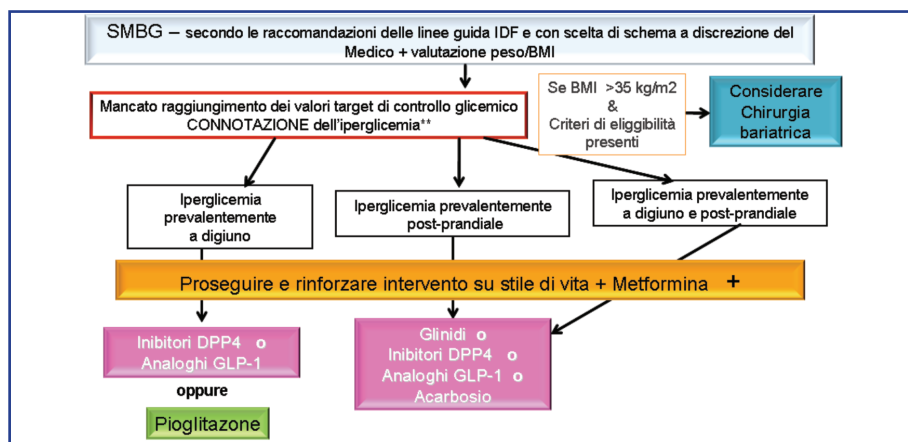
SMBG – secondo le raccomandazioni delle linee guida IDF e con scelta di schema a discrezione del Medico + valutazione peso/BMI

Mancato raggiungimento dei valori target di controllo glicemico CONNOTAZIONE dell'iperglicemia**

Se BMI >35 kg/m2 & Criteri di eliggibilità presenti

Considerare Chirurgia bariatrica

Iperglicemia prevalentemente a digiuno

Iperglicemia prevalentemente post-prandiale

Iperglicemia prevalentemente a digiuno e post-prandiale

Proseguire e rinforzare intervento su stile di vita + Metformina +

Inibitori DPP4 o Analoghi GLP-1

oppure

Pioglitazone

Glinidi o Inibitori DPP4 o Analoghi GLP-1 o Acarbosio